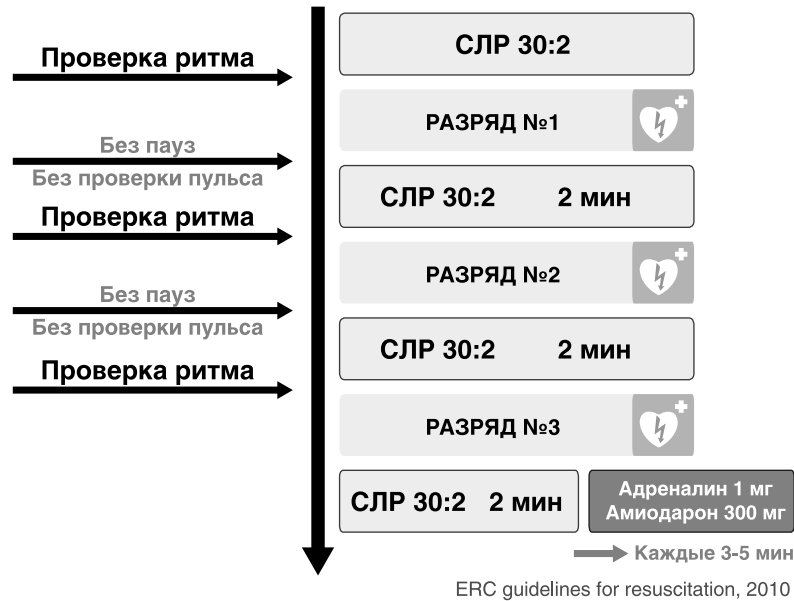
Проверка ритма

СЛР 30:2

РАЗРЯД №1

Без пауз
Без проверки пульса

СЛР 30:2 2 мин

Проверка ритма

РАЗРЯД №2

Без пауз
Без проверки пульса

СЛР 30:2 2 мин

Проверка ритма

РАЗРЯД №3

СЛР 30:2 2 мин

Адреналин 1 мг
Амиодарон 300 мг

Каждые 3-5 мин

ERC guidelines for resuscitation, 2010